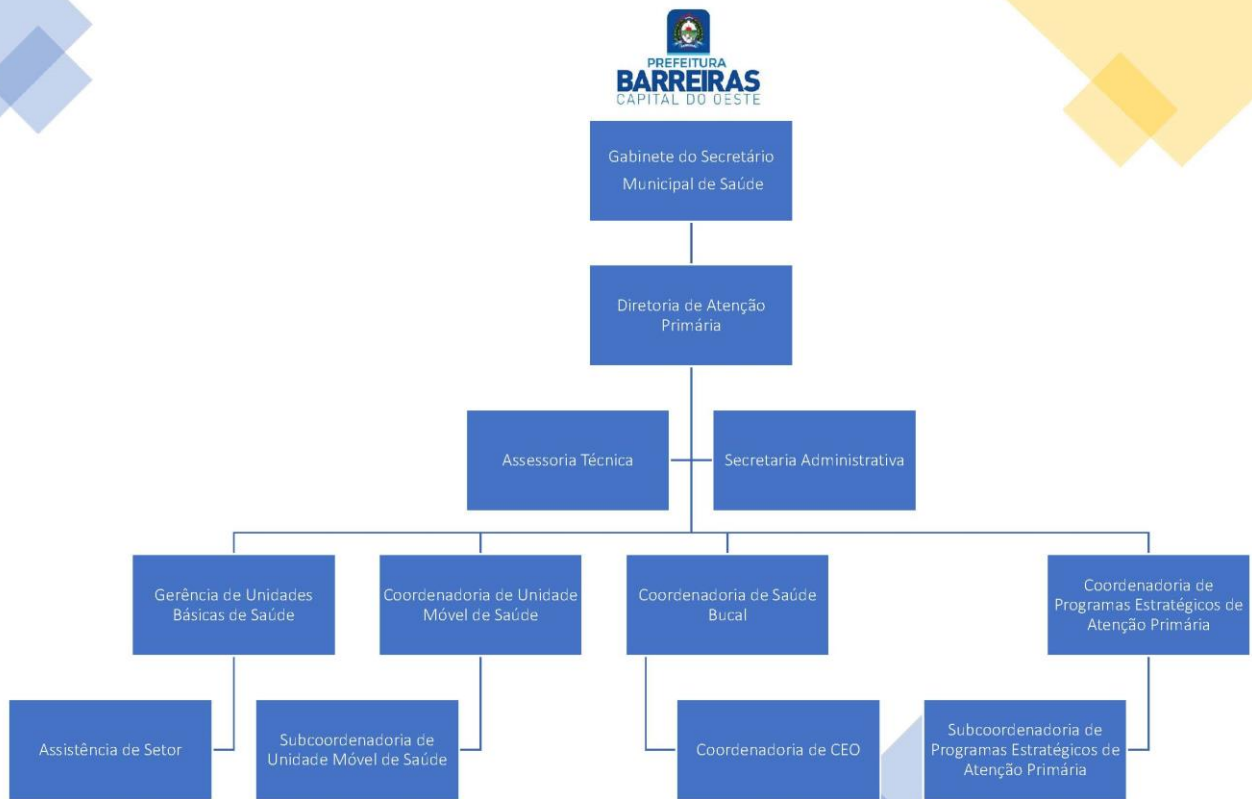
PREFEITURA
BARREIRAS
CAPITAL DO OESTE

Gabinete do Secretário Municipal de Saúde

Diretoria de Atenção Primária

Assessoria Técnica

Secretaria Administrativa

Gerência de Unidades Básicas de Saúde

Coordenadoria de Unidade Móvel de Saúde

Coordenadoria de Saúde Bucal

Coordenadoria de Programas Estratégicos de Atenção Primária

Assistência de Setor

Subcoordenadoria de Unidade Móvel de Saúde

Coordenadoria de CEO

Subcoordenadoria de Programas Estratégicos de Atenção Primária